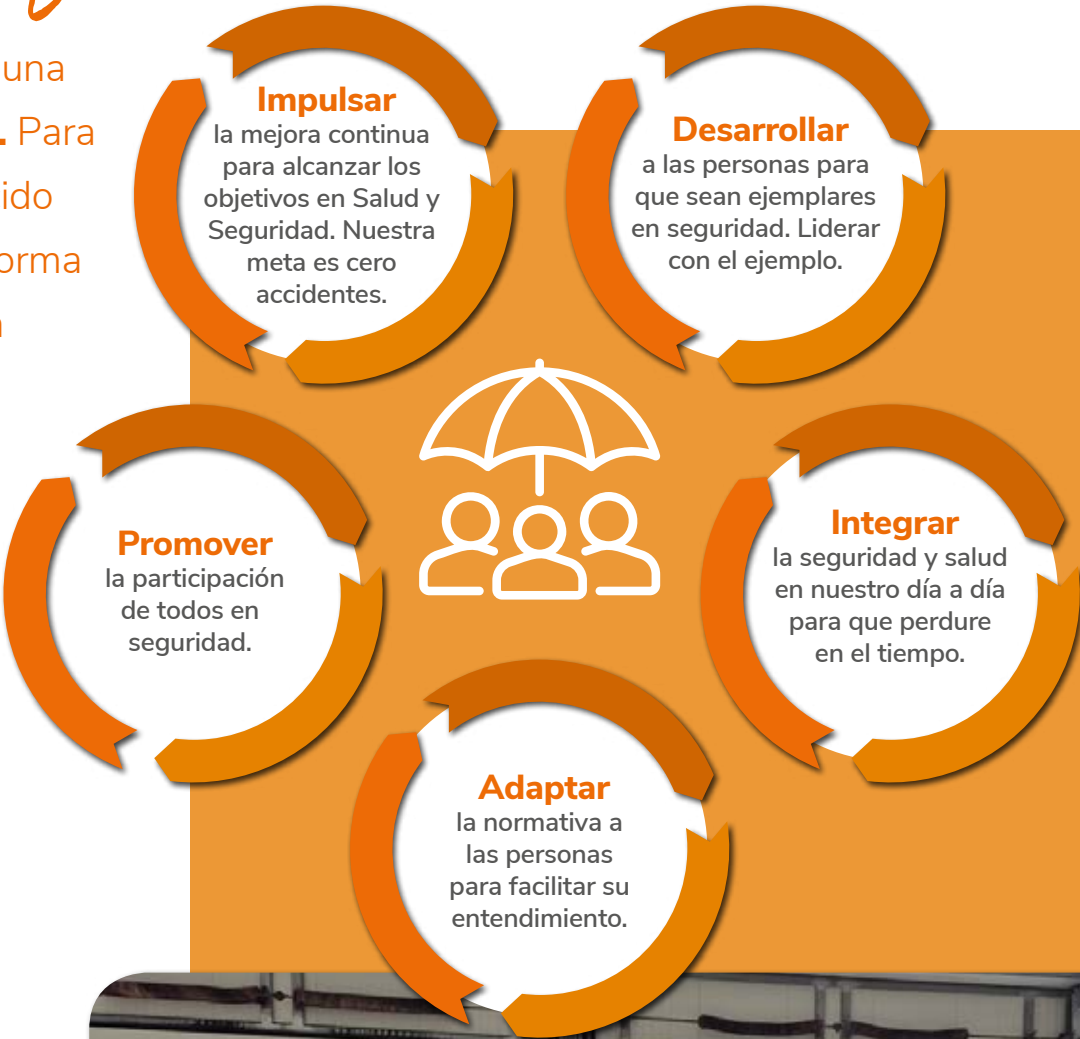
una
. Para
ido
orma

**Impulsar**
la mejora continua para alcanzar los objetivos en Salud y Seguridad. Nuestra meta es cero accidentes.

**Desarrollar**
a las personas para que sean ejemplares en seguridad. Liderar con el ejemplo.

**Promover**
la participación de todos en seguridad.

**Integrar**
la seguridad y salud en nuestro día a día para que perdure en el tiempo.

**Adaptar**
la normativa a las personas para facilitar su entendimiento.